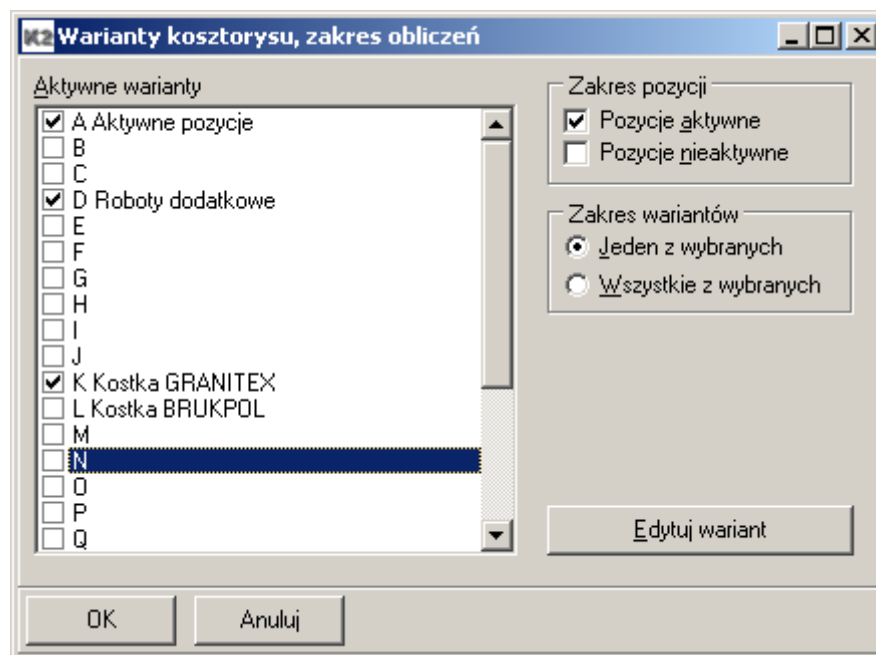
K2 Warianty kosztorysu, zakres obliczeń

Aktywne warianty
A Aktywne pozycje
B
C
D Roboty dodatkowe
E
F
G
H
I
J
K Kostka GRANITEX
L Kostka BRUKPOL
M
N
O
P
Q

Zakres pozycji
Pozycje aktywne
Pozycje nieaktywne

Zakres wariantów
Jeden z wybranych
Wszystkie z wybranych

Edytuj wariant

OK
Anuluj